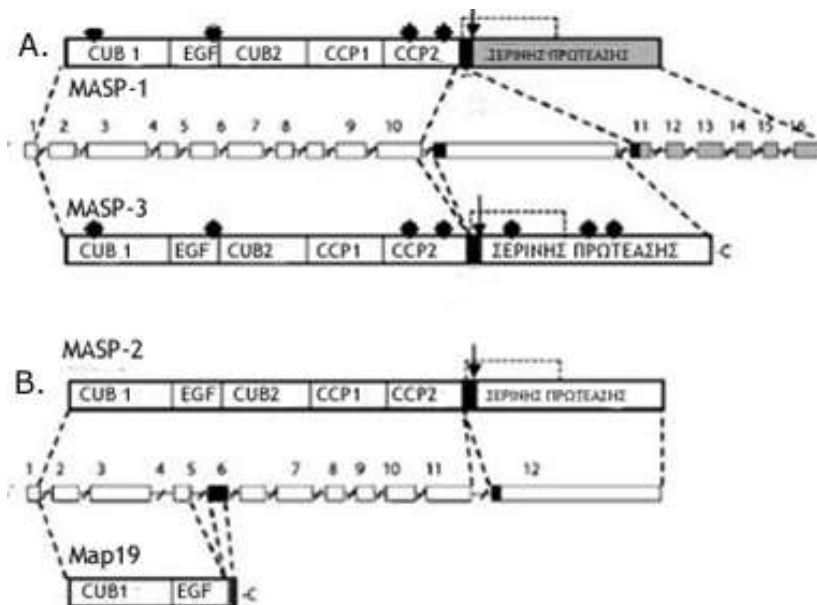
A.

CUB 1 | EGF | CUB2 | CCP1 | CCP2 | ΣΕΡΙΝΗΣ ΠΡΩΤΕΑΣΗΣ

MASP-1

1 2 3 4 5 6 7 8 9 10 11 12 13 14 15 16

MASP-3

CUB 1 | EGF | CUB2 | CCP1 | CCP2 | ΣΕΡΙΝΗΣ ΠΡΩΤΕΑΣΗΣ -C

MASP-2

B.

CUB 1 | EGF | CUB2 | CCP1 | CCP2 | ΣΕΡΙΝΗΣ ΠΡΩΤΕΑΣΗΣ

1 2 3 4 5 6 7 8 9 10 11 12

Map19

CUB1 | EGF -C